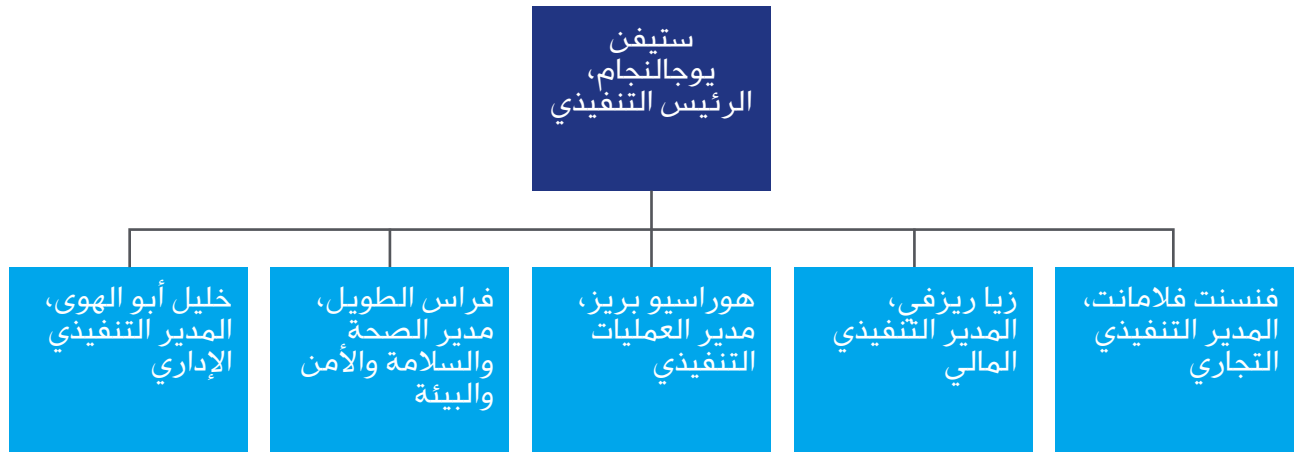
ستيفن يوجالنجام، الرئيس التنفيذي

فنسنت فلامانت، المدير التنفيذي التجاري

زيا ريزفي، المدير التنفيذي المالي

هوراسيو بريز، مدير العمليات التنفيذي

فراس الطويل، مدير الصحة والسلامة والأمن والبيئة

خليل أبو الهوى، المدير التنفيذي الإداري